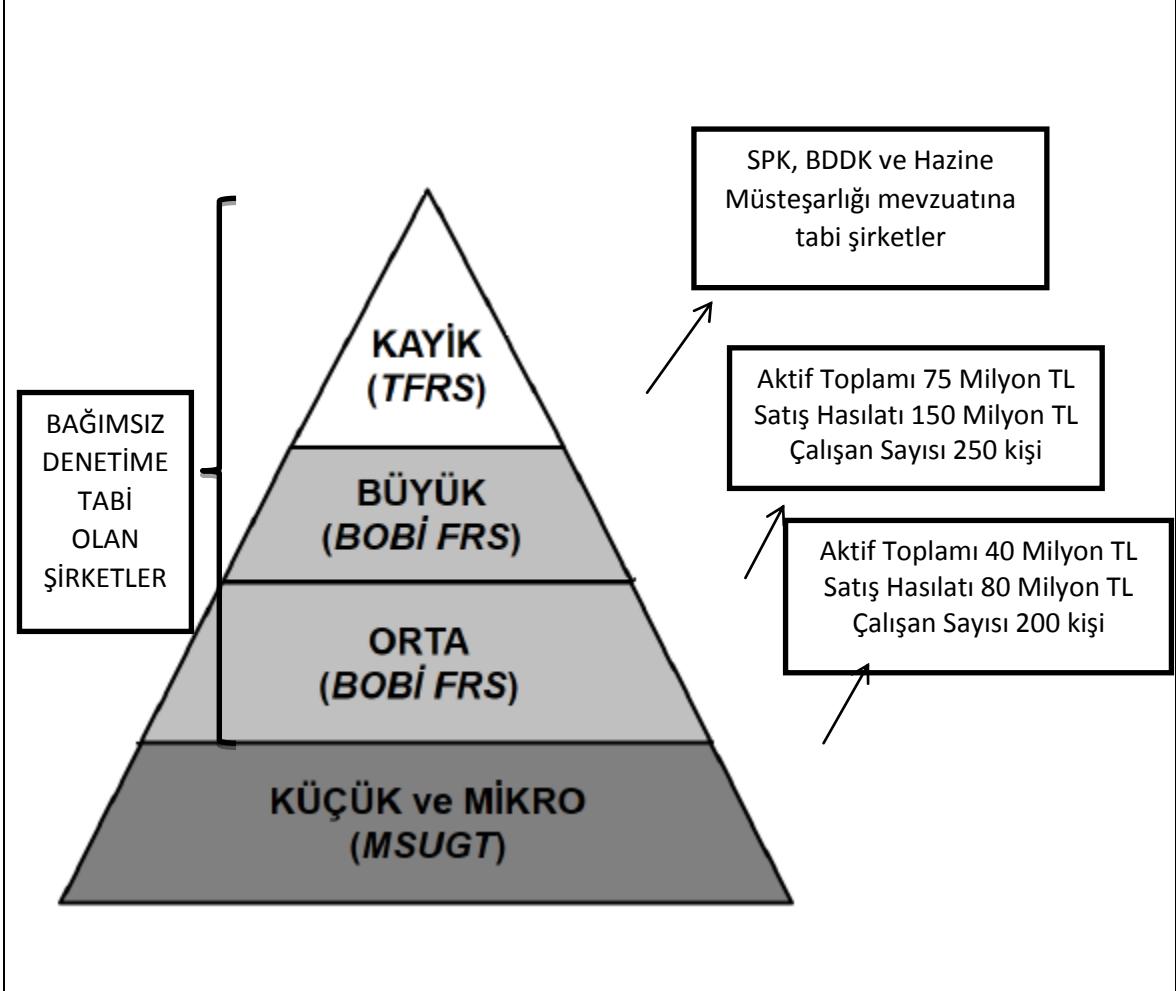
SPK, BDDK ve Hazine Müsteşarlığı mevzuatına tabi şirketler

KAYİK
(TFRS)

Aktif Toplamı 75 Milyon TL
Satış Hasılatı 150 Milyon TL
Çalışan Sayısı 250 kişi

BAĞIMSIZ DENETİME TABİ OLAN ŞİRKETLER

BÜYÜK
(BOBİ FRS)

Aktif Toplamı 40 Milyon TL
Satış Hasılatı 80 Milyon TL
Çalışan Sayısı 200 kişi

ORTA
(BOBİ FRS)

KÜÇÜK ve MİKRO
(MSUGT)